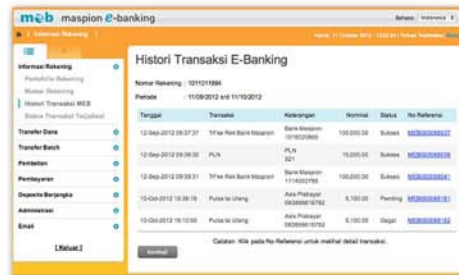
mob maspion e-banking

Bahasa Indonesia

Informasi Rekening

Histori Transaksi E-Banking

Informasi Rekening
Portofolio Rekening
Mutasi Rekening
Histori Transaksi MEB
Status Transaksi Terjadwal
Transfer Dana
Transfer Batch
Pembelian
Pembayaran
Deposito Berjangka
Administrasi
Email
[ Keluar ]

Nomor Rekening : 1011011884
Periode : 11/09/2012 s/d 11/10/2012

| Tanggal | Transaksi | Keterangan | Nominal | Status | No Referensi |
|---|---|---|---|---|---|
| 12-Sep-2012 09:37:37 | TrFse Rek Bank Maspion | Bank Maspion 1916023869 | 100,000.00 | Sukses | MEB00008837 |
| 12-Sep-2012 09:38:30 | PLN | PLN 321 | 15,000.00 | Sukses | MEB00008838 |
| 12-Sep-2012 09:39:51 | TrFse Rek Bank Maspion | Bank Maspion 1114002765 | 100,000.00 | Sukses | MEB00008839 |
| 10-Oct-2012 15:39:19 | Pulsa Isi Ulang | Axis Prabayar 08386816782 | 5,150.00 | Pending | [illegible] |
| 10-Oct-2012 16:10:55 | Pulsa Isi Ulang | Axis Prabayar 08385816782 | 5,150.00 | Gagal | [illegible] |

Catatan: Klik pada No Referensi untuk melihat detail transaksi.

Kembali